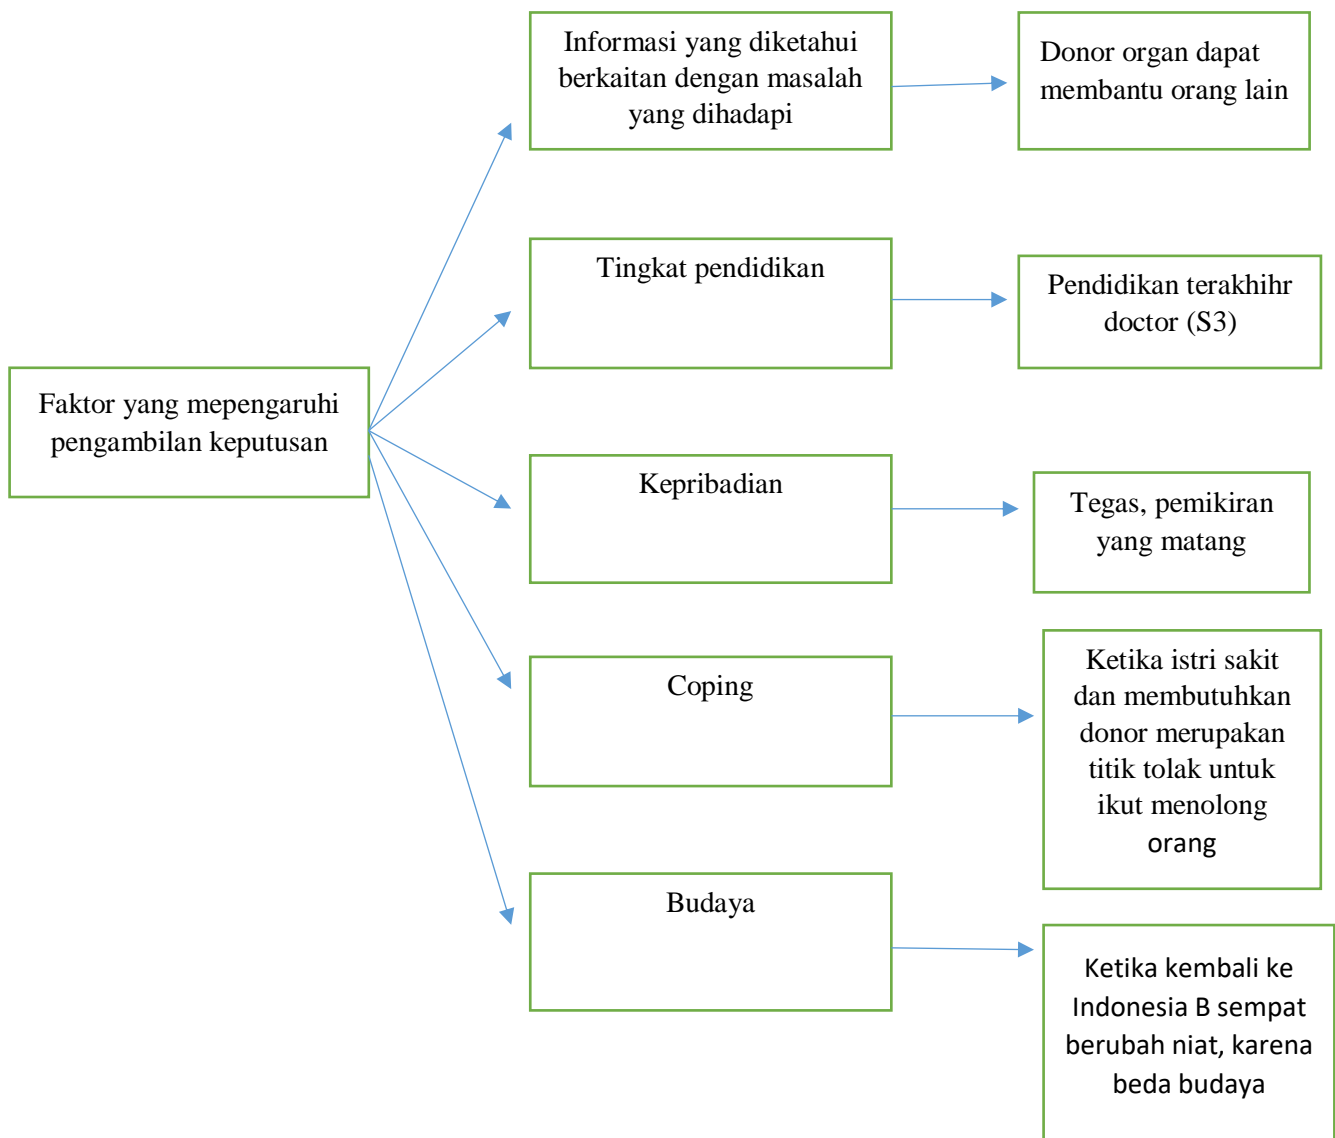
Faktor yang mepengaruhi pengambilan keputusan

Informasi yang diketahui berkaitan dengan masalah yang dihadapi

Donor organ dapat membantu orang lain

Tingkat pendidikan

Pendidikan terakhihr doctor (S3)

Kepribadian

Tegas, pemikiran yang matang

Coping

Ketika istri sakit dan membutuhkan donor merupakan titik tolak untuk ikut menolong orang

Budaya

Ketika kembali ke Indonesia B sempat berubah niat, karena beda budaya